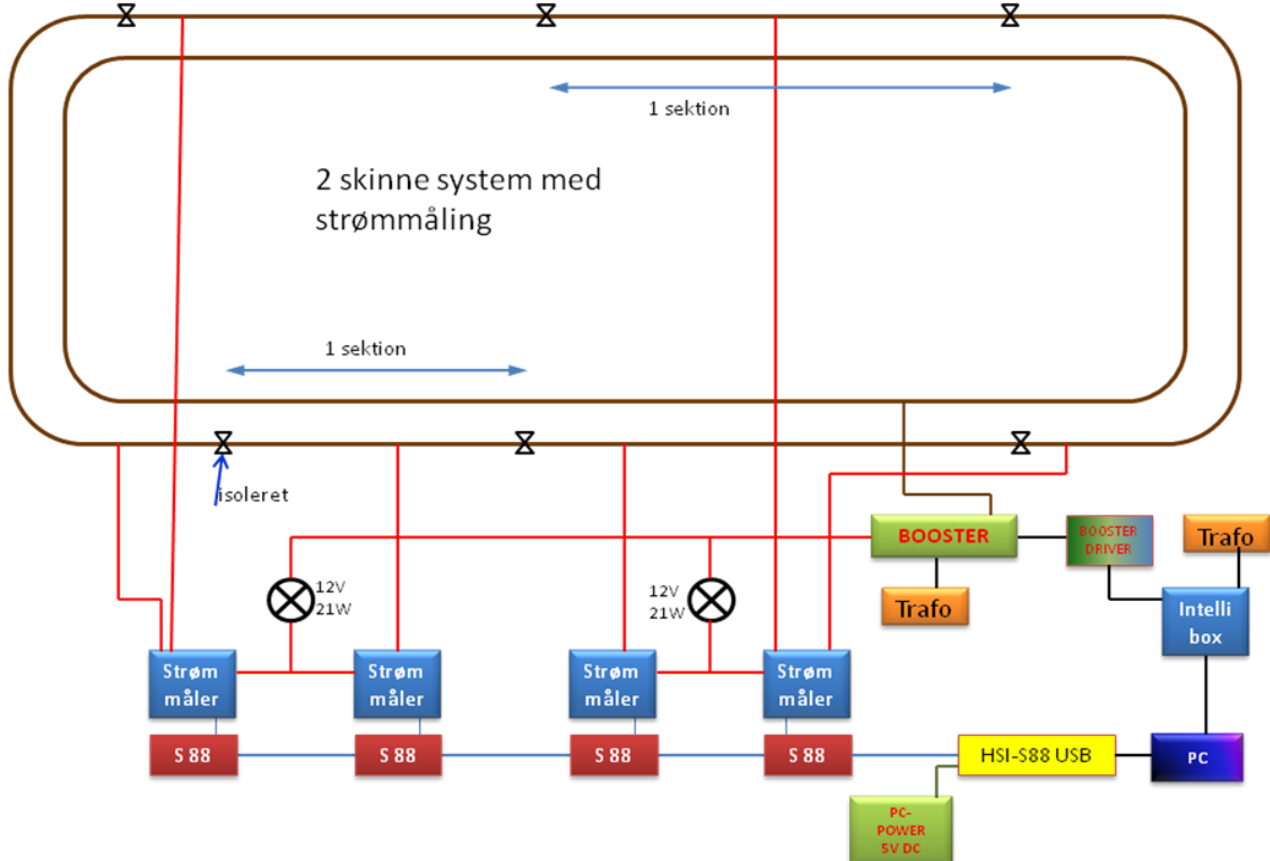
1 sektion

2 skinne system med strømmåling

1 sektion

isoleret

BOOSTER

BOOSTER DRIVER

Trafo

Trafo

Intelli box

12V 21W

12V 21W

Strøm måler

Strøm måler

Strøm måler

Strøm måler

S 88

S 88

S 88

S 88

HSI-S88 USB

PC

PC-POWER 5V DC